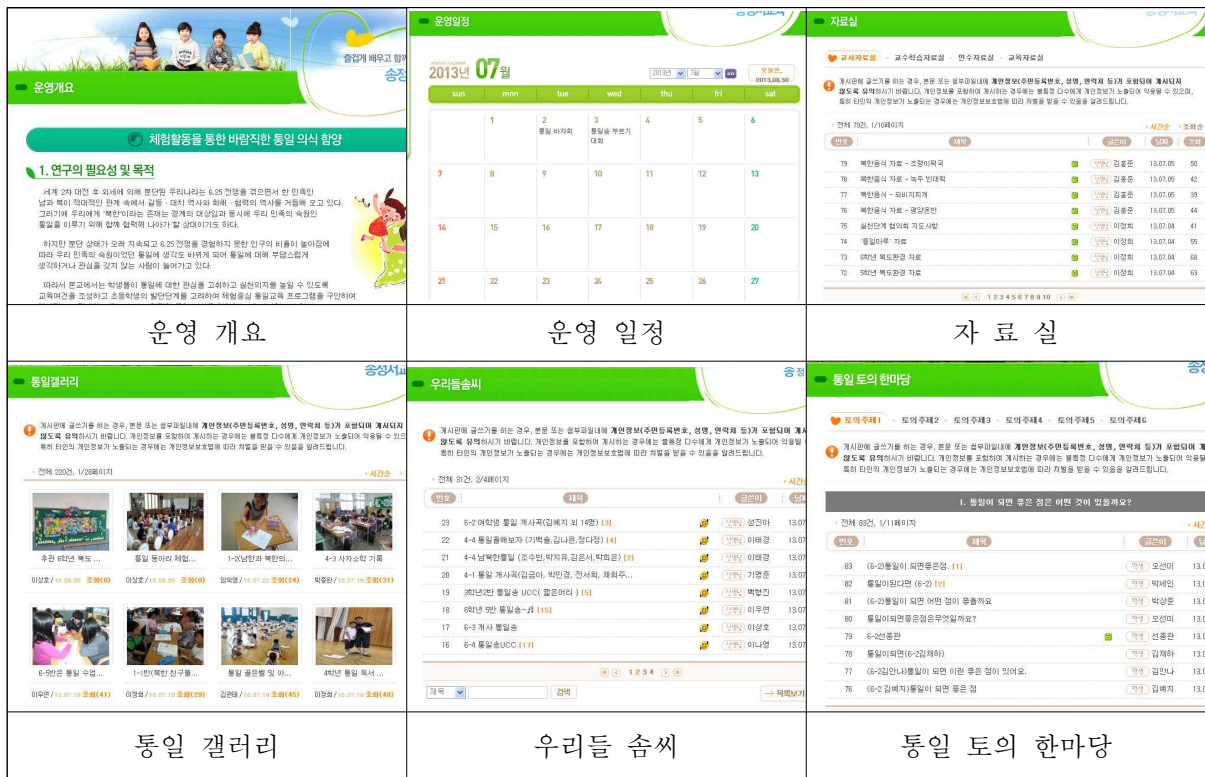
즐겁게 배우고 함께
송정

운영개요

체험활동을 통한 바람직한 통일 의식 함양

1. 연구의 필요성 및 목적

세계 2차 대전 후 외세에 의해 분단된 우리나라는 6.25 전쟁을 겪으면서 한 민족인 남과 북이 적대적인 관계 속에서 갈등 · 대치 역사와 화해 · 협력의 역사를 거듭해 오고 있다. 그러다 우리에게 '북한'이라는 존재는 경계의 대상임과 동시에 우리 민족의 숙원인 통일을 이루기 위해 함께 협력해 나아가 할 상대이기도 하다.

하지만 분단 상태가 오래 지속되고 6.25 전쟁을 경험하지 못한 인구의 비율이 높아짐에 따라 우리 민족의 숙원이었던 통일에 생각도 바뀌게 되어 통일에 대해 부담스럽게 생각하거나 관심을 갖지 않는 사람이 늘어가고 있다.

따라서 본교에서는 학생들이 통일에 대한 관심을 고취하고 실천의지를 높일 수 있도록 교육여건을 조성하고 초등학생의 발달단계를 고려하여 체험중심 통일교육 프로그램을 구안하여

운영일정

2013년 07월

| sun | mon | tue | wed | thu | fri | sat |
|---|---|---|---|---|---|---|
| | 1 | 2 통일 바자회 | 3 통일송 부르기 대회 | 4 | 5 | 6 |
| 7 | 8 | 9 | 10 | 11 | 12 | 13 |
| 14 | 15 | 16 | 17 | 18 | 19 | 20 |
| 21 | 22 | 23 | 24 | 25 | 26 | 27 |

자료실

교사자료실 · 교수학습자료실 · 연수자료실 · 교육자료실

게시판에 글쓰기를 하는 경우, 본문 또는 첨부파일내에 개인정보(주민등록번호, 성명, 연락처 등)가 포함되어 게시되지 않도록 유의하시기 바랍니다.

전체 79건, 1/10페이지

| 번호 | 제목 | 글쓴이 | 날짜 | 조회 |
|---|---|---|---|---|
| 79 | 북한음식 자료 - 조랭이묵국 | 김종윤 | 13.07.05 | 50 |
| 78 | 북한음식 자료 - 녹두 빈대떡 | 김종윤 | 13.07.05 | 42 |
| 77 | 북한음식 - 되비지찌개 | 김종윤 | 13.07.05 | 39 |
| 76 | 북한음식 자료 - 평양온반 | 김종윤 | 13.07.05 | 44 |
| 75 | 실천단에 협의회 지도사항 | 이정희 | 13.07.04 | 41 |
| 74 | '통일마루' 자료 | 이정희 | 13.07.04 | 55 |
| 73 | 6학년 북도환경 자료 | 이정희 | 13.07.04 | 68 |
| 72 | 5학년 북도환경 자료 | 이정희 | 13.07.04 | 63 |

1 2 3 4 5 6 7 8 9 10

운영 개요 | 운영 일정 | 자료실

통일갤러리

전체 220건, 1/28페이지

우관 6학년 북도 ... 이상호 조회(0)
통일 동아리 체험... 이상호 조회(0)
1-2년반과 북한의... 임연경 조회(24)
4-3 사자소학 기록 박종란 조회(31)
6-5반은 통일 수업... 이우연 조회(41)
1-1반(북한 친구틀... 이정희 조회(29)
통일 골든벨 및 아... 김란태 조회(45)
4학년 통일 독서 ... 이정희 조회(48)

우리들솜씨

전체 31건, 2/4페이지

| 번호 | 제목 | 글쓴이 |
|---|---|---|
| 23 | 6-2 여학생 통일 게시곡(김혜지 외 14명) [3] | 성진아 |
| 22 | 4-4 통일송해보자 (기백송,김나윤,정다정) [4] | 이해경 |
| 21 | 4-4 남북한통일 (조수빈,박지유,김은서,박희준) [2] | 이해경 |
| 20 | 4-1 통일 게시곡(김금아, 박민경, 전서희, 채희주... | 기명운 |
| 19 | 3학년5반 통일송 UCC( 짧은머리 ) [5] | 백형진 |
| 18 | 6학년 1반 통일송~♪ [15] | 이우연 |
| 17 | 6-3 계사 통일송 | 이상호 |
| 16 | 6-4 통일송UCC [17] | 이나영 |

1 2 3 4
제목 검색 목록보기

통일 토의 한마당

토의주제1 · 토의주제2 · 토의주제3 · 토의주제4 · 토의주제5 · 토의주제6

1. 통일이 되면 좋은 점은 어떤 것이 있을까요?

전체 83건, 1/11페이지

| 번호 | 제목 | 글쓴이 |
|---|---|---|
| 83 | (6-2)통일이 되면좋은점. [1] | 오선미 |
| 82 | 통일이된다면 (6-2) [2] | 박세인 |
| 81 | (6-2)통일이 되면 어떤 점이 좋을까요 | 박상준 |
| 80 | 통일이되면좋은점은무엇일까요? | 오선미 |
| 79 | 6-2선종관 | 선종관 |
| 78 | 통일이되면(6-2김채하) | 김채하 |
| 77 | (6-2김안나)통일이 되면 이런 좋은 점이 있어요. | 김안나 |
| 76 | (6-2 김혜지)통일이 되면 좋은 점 | 김혜지 |

통일 갤러리 | 우리들 솜씨 | 통일 토의 한마당